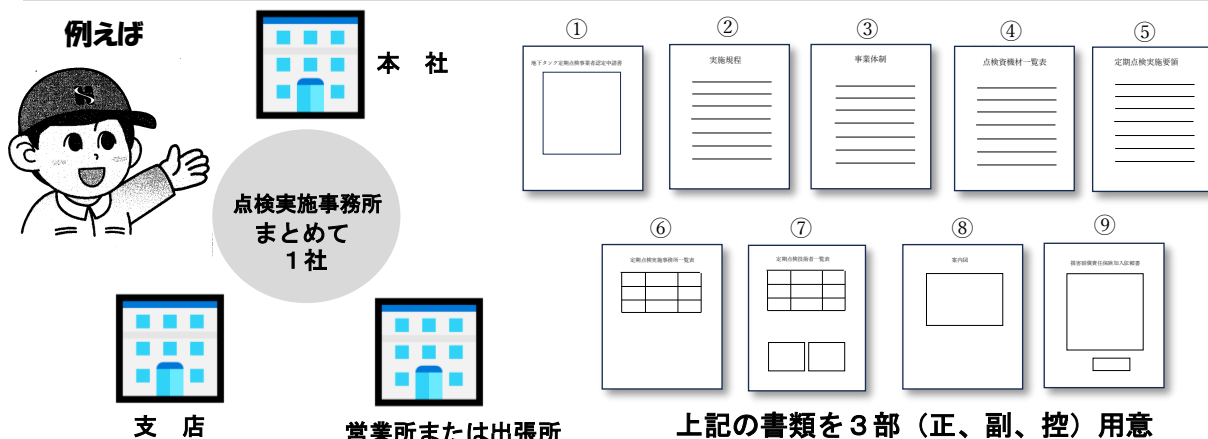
例えば

本　社

点検実施事務所
まとめて
１社

支　店

営業所または出張所

①
地下タンク定期点検事業者認定申請書

②
実施規程

③
事業体制

④
点検資機材一覧表

⑤
定期点検実施要領

⑥
定期点検実施事務所一覧表

⑦
定期点検技術者一覧表

⑧
案内図

⑨
損害賠償責任保険加入証明書

上記の書類を３部（正、副、控）用意